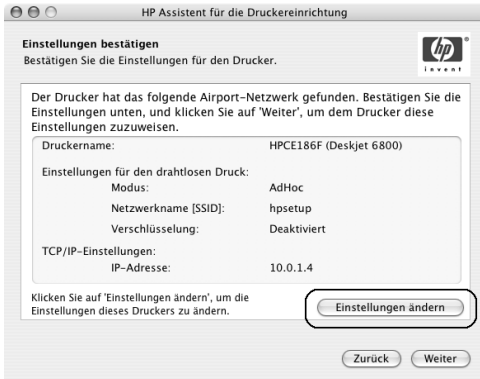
HP Assistent für die Druckereinrichtung

Einstellungen bestätigen
Bestätigen Sie die Einstellungen für den Drucker.

hp
invent

Der Drucker hat das folgende Airport-Netzwerk gefunden. Bestätigen Sie die Einstellungen unten, und klicken Sie auf 'Weiter', um dem Drucker diese Einstellungen zuzuweisen.

Druckername: HPCE186F (Deskjet 6800)

Einstellungen für den drahtlosen Druck:
Modus: AdHoc
Netzwerkname [SSID]: hpsetup
Verschlüsselung: Deaktiviert

TCP/IP-Einstellungen:
IP-Adresse: 10.0.1.4

Klicken Sie auf 'Einstellungen ändern', um die Einstellungen dieses Druckers zu ändern.

Einstellungen ändern

Zurück
Weiter